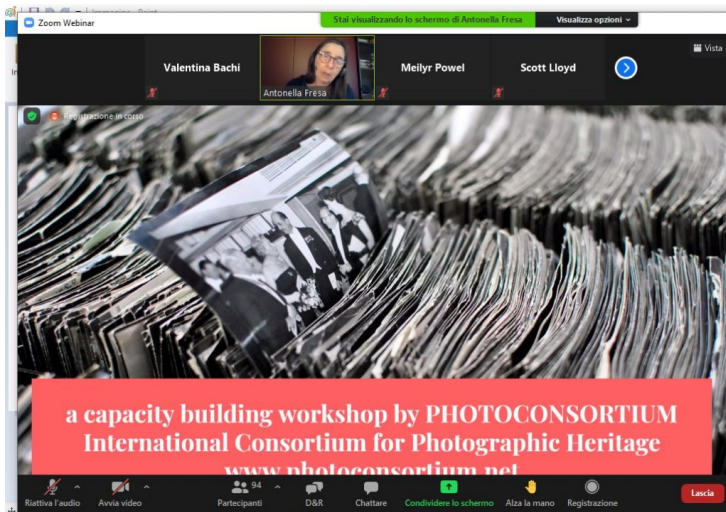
Zoom Webinar

Stai visualizzando lo schermo di Antonella Fresa

Visualizza opzioni

Vista

Valentina Bachi

Antonella Fresa

Meilyr Powel

Scott Lloyd

Registrazione in corso

a capacity building workshop by PHOTOCONSORTIUM International Consortium for Photographic Heritage www.photoconsortium.net

Riattiva l'audio

Avvia video

Partecipanti 94

D&R

Chattare

Condividere lo schermo

Alza la mano

Registrazione

Lascia